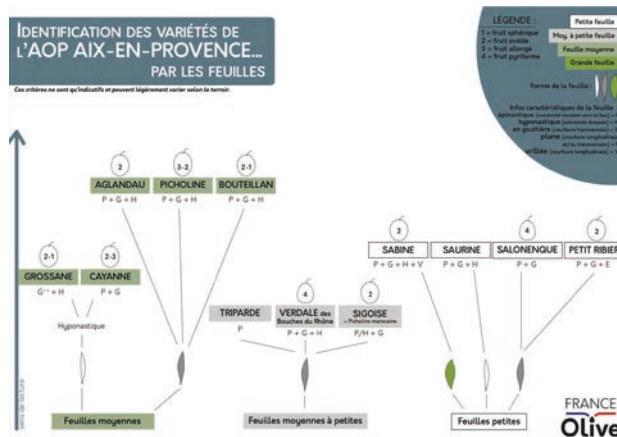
IDENTIFICATION DES VARIÉTÉS DE L'AOP AIX-EN-PROVENCE... PAR LES FEUILLES

Ces critères ne sont qu'indicatifs et peuvent légèrement varier selon le terroir.

LÉGENDE :
1 = fruit sphérique
2 = fruit ovoïde
3 = fruit allongé
4 = fruit pyriforme

Petite feuille
Moy. à petite feuille
Feuille moyenne
Grande feuille

Forme de la feuille

Infos caractéristiques de la feuille
épinastique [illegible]
hyponastique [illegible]
en gouttière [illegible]
plane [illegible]
grillée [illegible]

sens de lecture

2
AGLANDAU
P + G + H

3-2
PICHOLINE
P + G + H

2-1
BOUTEILLAN
P + G + H

2-1
GROSSANE
G⁺⁺ + H

2-3
CAYANNE
P + G

Hyponastique

Feuilles moyennes

TRIPARDE
P

4
VERDALE des Bouches du Rhône
P + G + H

2
SIGOISE = Picholine marocaine
P/H + G

Feuilles moyennes à petites

2
SABINE
P + G + H + V

2
SAURINE
P + G + H

4
SALONENQUE
P + G

2
PETIT RIBIER
P + G + E

Feuilles petites

FRANCE
Olive